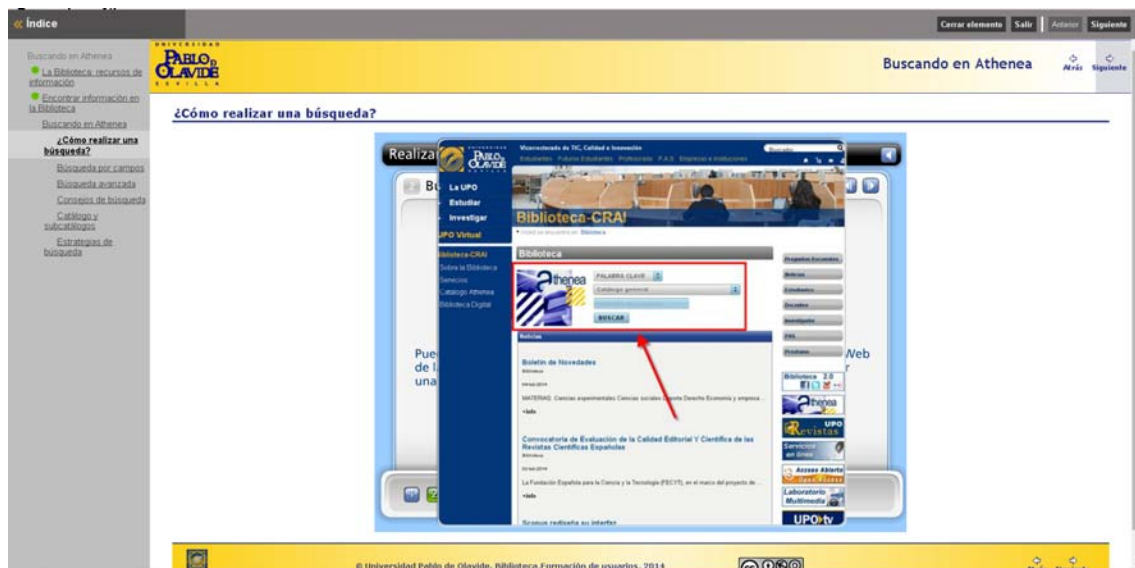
« Índice

Cerrar elemento | Salir | Anterior | Siguiente

Buscando en Athenea
La Biblioteca: recursos de información
Encontrar información en la Biblioteca
Buscando en Athenea
¿Cómo realizar una búsqueda?
Búsqueda por campos
Búsqueda avanzada
Consejos de búsqueda
Catálogo y subcatálogos
Estrategias de búsqueda

UNIVERSIDAD PABLO DE OLAVIDE SEVILLA

Buscando en Athenea

Atrás Siguiente

¿Cómo realizar una búsqueda?

Realiza

Bu

Vicerrectorado de TIC, Calidad e Innovación
Estudiantes Futuros Estudiantes Profesorado P.A.S. Empresas e Instituciones

La UPO
Estudiar
Investigar
UPO Virtual
Biblioteca-CRAI
Sobre la Biblioteca
Servicios
Catálogo Athenea
Biblioteca Digital

Biblioteca-CRAI

Biblioteca

athenea
PALABRA CLAVE
Catálogo general
BUSCAR

Noticias

Boletín de Novedades
MATERIAS: Ciencias experimentales Ciencias sociales Deporte Derecho Economía y empresa ...
+info

Convocatoria de Evaluación de la Calidad Editorial Y Científica de las Revistas Científicas Españolas
La Fundación Española para la Ciencia y la Tecnología (FECYT), en el marco del proyecto de ...
+info

Scopus rediseña su interfaz

Preguntas frecuentes
Noticias
Estudiantes
Docentes
Investigación
PAS
Prestamo

Biblioteca 2.0
athenea
UPO Revistas
Servicios en línea
Acceso Abierto
Laboratorio Multimedia
UPO tv

Pue de l una

Web

© Universidad Pablo de Olavide. Biblioteca.Formación de usuarios. 2014